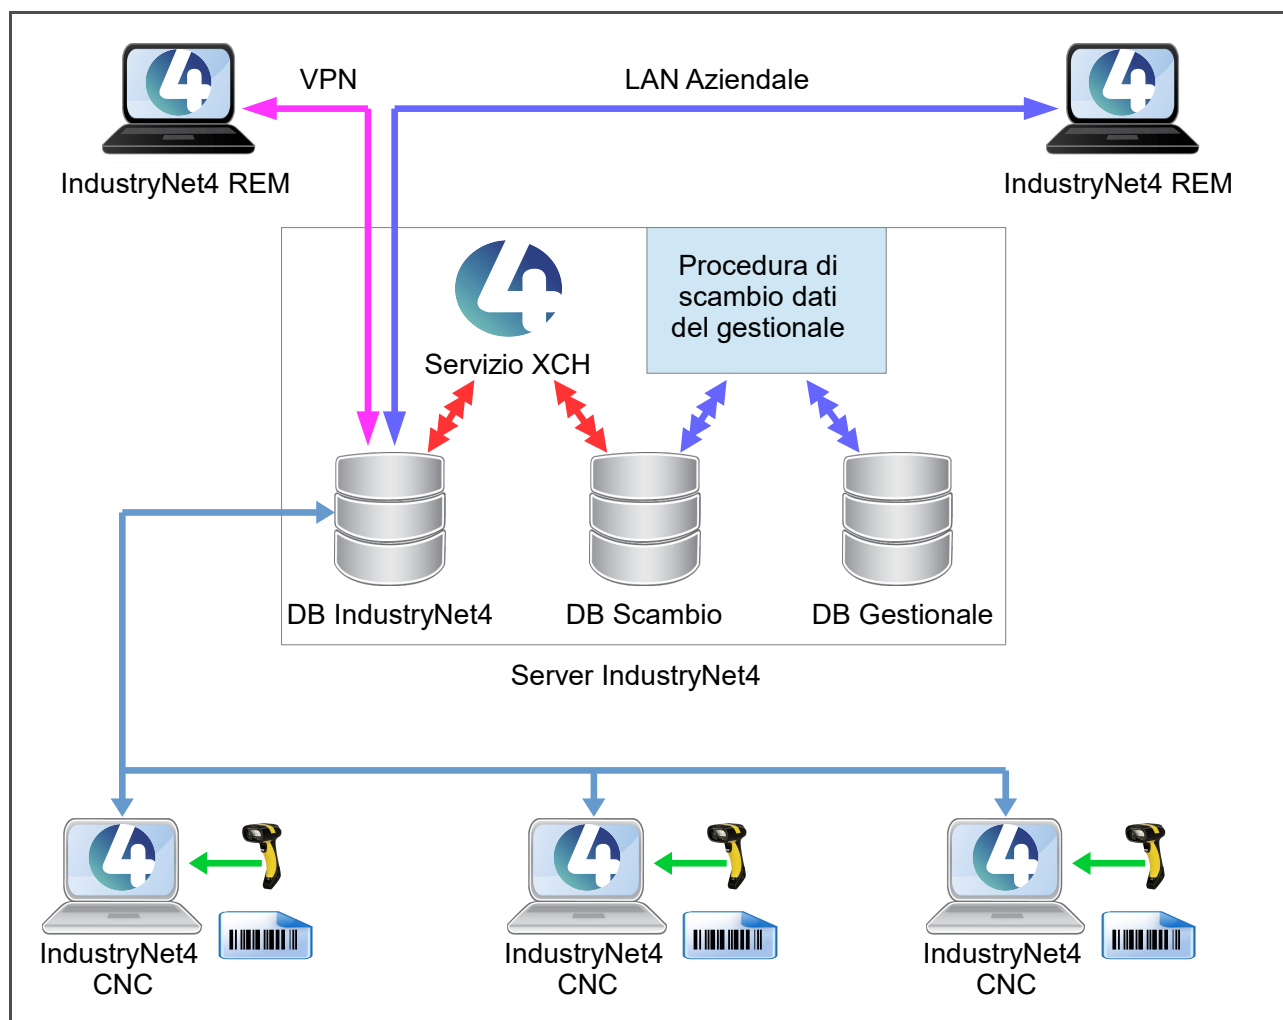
VPN

LAN Aziendale

IndustryNet4 REM

IndustryNet4 REM

Procedura di scambio dati del gestionale

Servizio XCH

DB IndustryNet4

DB Scambio

DB Gestionale

Server IndustryNet4

IndustryNet4 CNC

IndustryNet4 CNC

IndustryNet4 CNC